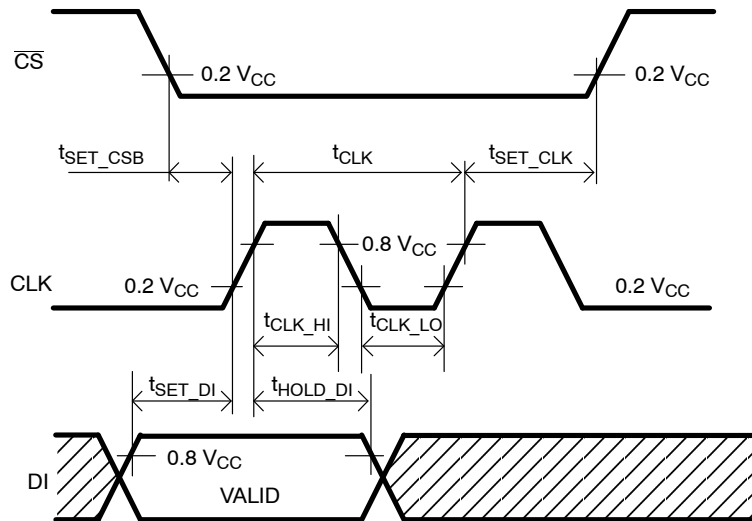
$\overline{CS}$

0.2 $V_{CC}$

0.2 $V_{CC}$

$t_{SET\_CSB}$

$t_{CLK}$

$t_{SET\_CLK}$

0.8 $V_{CC}$

CLK

0.2 $V_{CC}$

0.2 $V_{CC}$

$t_{CLK\_HI}$

$t_{CLK\_LO}$

$t_{SET\_DI}$

$t_{HOLD\_DI}$

DI

0.8 $V_{CC}$

VALID